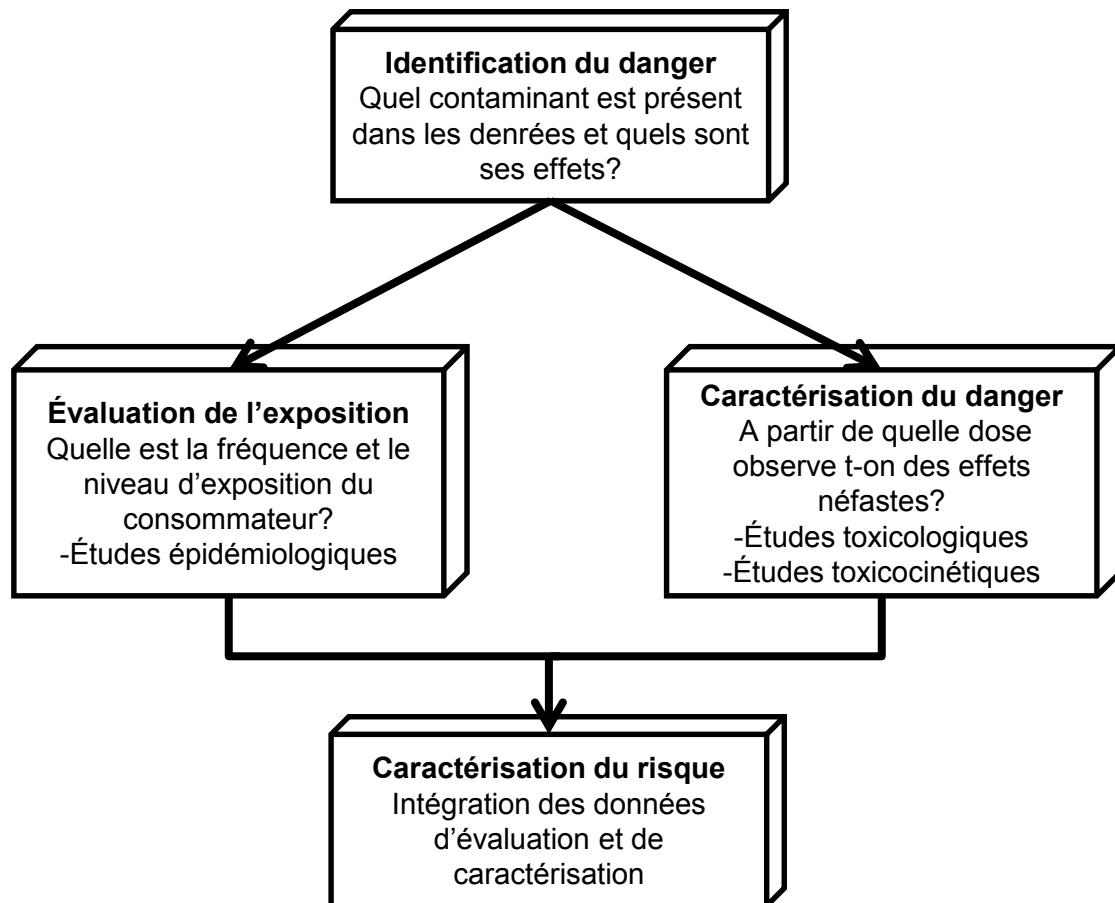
**Identification du danger**
Quel contaminant est présent dans les denrées et quels sont ses effets?

**Évaluation de l’exposition**
Quelle est la fréquence et le niveau d’exposition du consommateur?
-Études épidémiologiques

**Caractérisation du danger**
A partir de quelle dose observe t-on des effets néfastes?
-Études toxicologiques
-Études toxicocinétiques

**Caractérisation du risque**
Intégration des données d’évaluation et de caractérisation